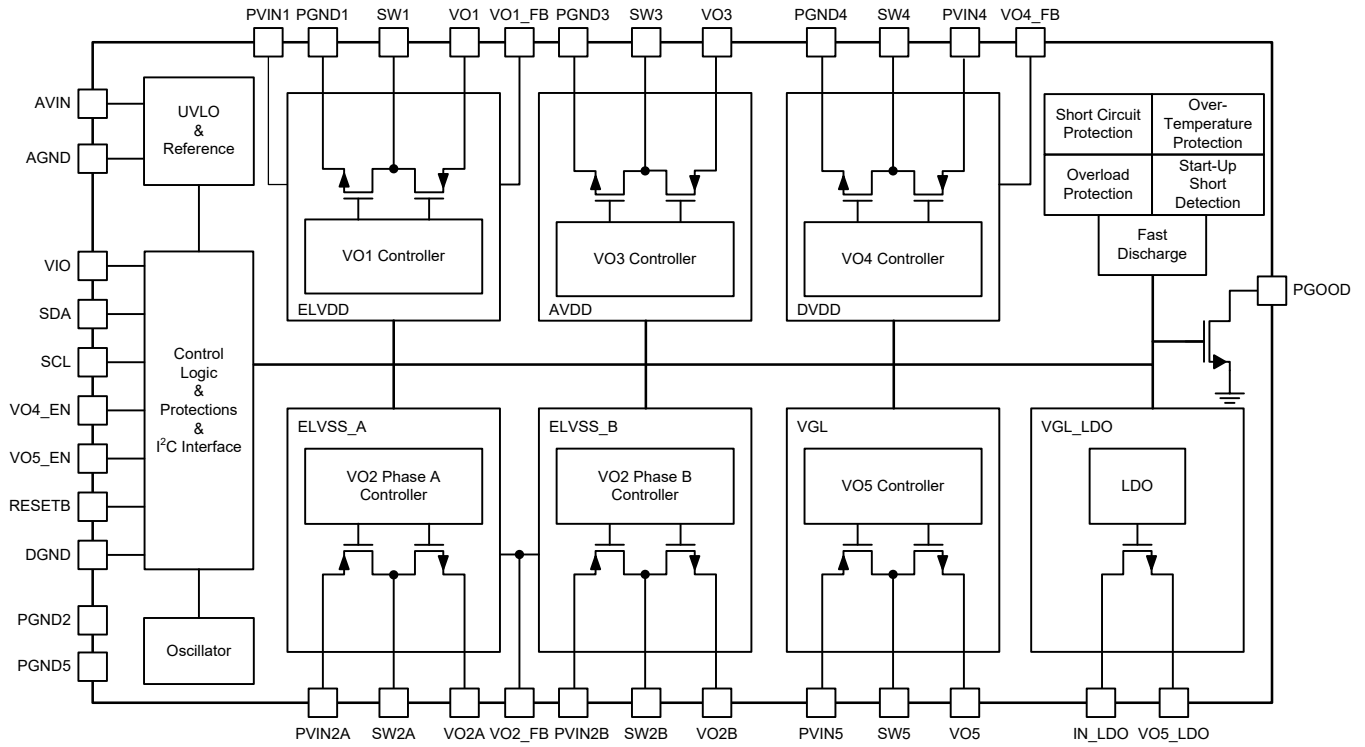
PVIN1 PGND1 SW1 VO1 VO1_FB PGND3 SW3 VO3 PGND4 SW4 PVIN4 VO4_FB

AVIN
AGND

UVLO
&
Reference

VO1 Controller
ELVDD

VO3 Controller
AVDD

VO4 Controller
DVDD

Short Circuit Protection
Over-Temperature Protection
Overload Protection
Start-Up Short Detection

Fast Discharge

PGOOD

VIO
SDA
SCL
VO4_EN
VO5_EN
RESETB
DGND

Control Logic
&
Protections
&
I$^2$C Interface

ELVSS_A
VO2 Phase A Controller

ELVSS_B
VO2 Phase B Controller

VGL
VO5 Controller

VGL_LDO
LDO

PGND2
PGND5

Oscillator

PVIN2A SW2A VO2A VO2_FB PVIN2B SW2B VO2B PVIN5 SW5 VO5 IN_LDO VO5_LDO